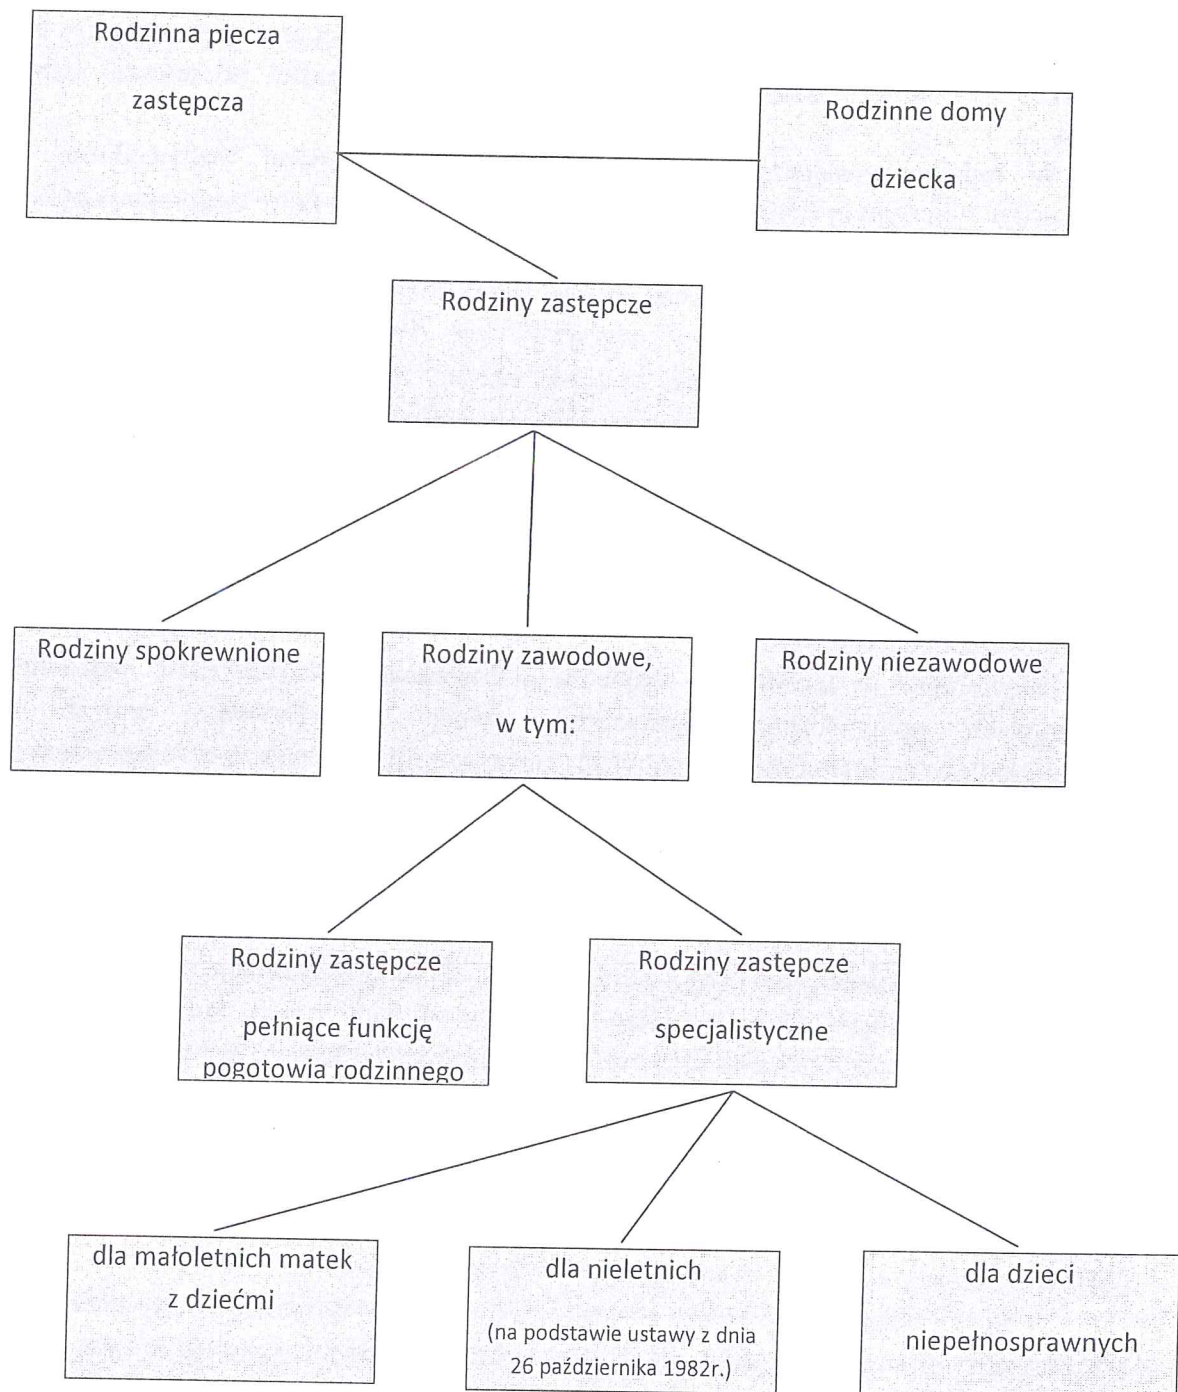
Rodzinna piecza zastępcza

Rodzinne domy dziecka

Rodziny zastępcze

Rodziny spokrewnione

Rodziny zawodowe, w tym:

Rodziny niezawodowe

Rodziny zastępcze pełniące funkcję pogotowia rodzinnego

Rodziny zastępcze specjalistyczne

dla małoletnich matek z dziećmi

dla nieletnich (na podstawie ustawy z dnia 26 października 1982r.)

dla dzieci niepełnosprawnych